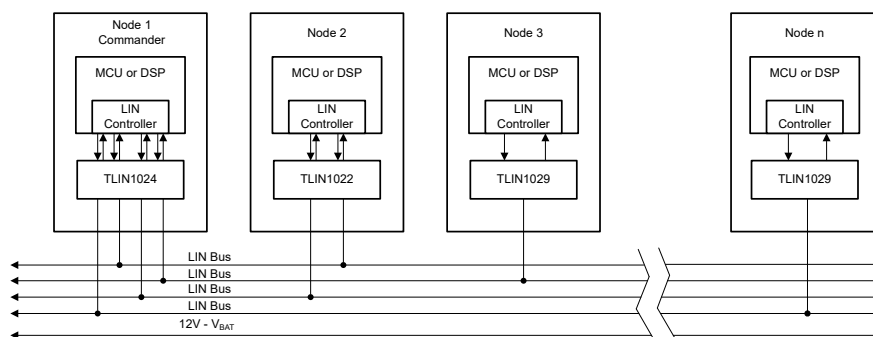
Node 1
Commander

MCU or DSP

LIN
Controller

TLIN1024

Node 2

MCU or DSP

LIN
Controller

TLIN1022

Node 3

MCU or DSP

LIN
Controller

TLIN1029

Node n

MCU or DSP

LIN
Controller

TLIN1029

LIN Bus
LIN Bus
LIN Bus
LIN Bus
12V - $V_{BAT}$